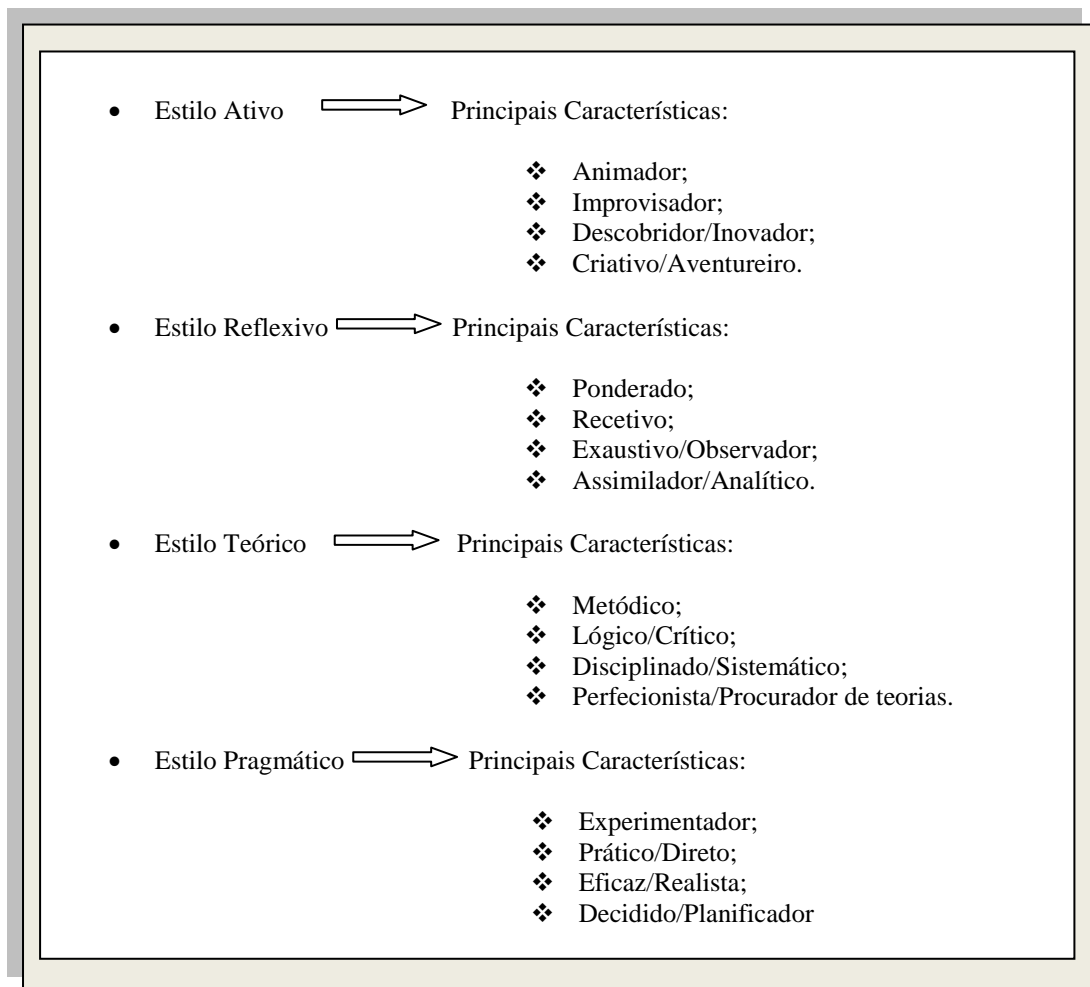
- Estilo Ativo ⟹ Principais Características:

  - Animador;
  - Improvisador;
  - Descobridor/Inovador;
  - Criativo/Aventureiro.

- Estilo Reflexivo ⟹ Principais Características:

  - Ponderado;
  - Recetivo;
  - Exaustivo/Observador;
  - Assimilador/Analítico.

- Estilo Teórico ⟹ Principais Características:

  - Metódico;
  - Lógico/Crítico;
  - Disciplinado/Sistemático;
  - Perfecionista/Procurador de teorias.

- Estilo Pragmático ⟹ Principais Características:

  - Experimentador;
  - Prático/Direto;
  - Eficaz/Realista;
  - Decidido/Planificador